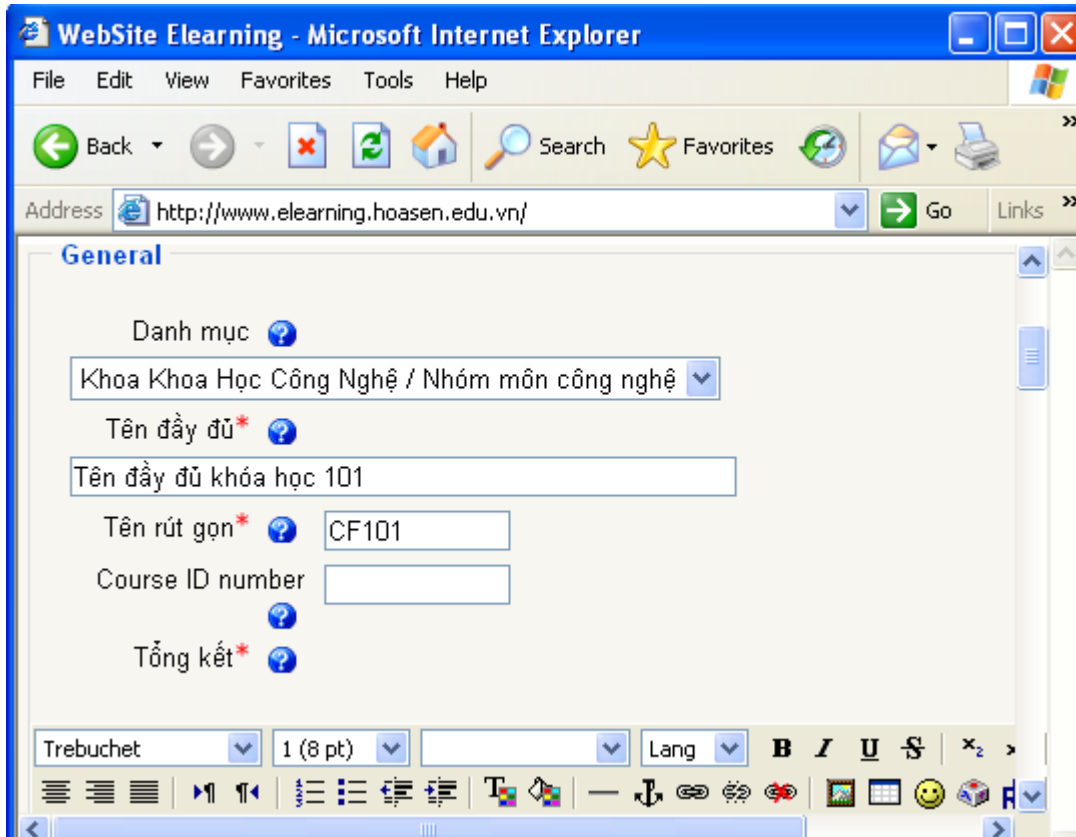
WebSite Elearning - Microsoft Internet Explorer

File Edit View Favorites Tools Help

Back Search Favorites

Address http://www.elearning.hoasen.edu.vn/ Go Links

General

Danh mục

Khoa Khoa Học Công Nghệ / Nhóm môn công nghệ

Tên đầy đủ*

Tên đầy đủ khóa học 101

Tên rút gọn* CF101

Course ID number

Tổng kết*

Trebuchet 1 (8 pt) Lang B I U S